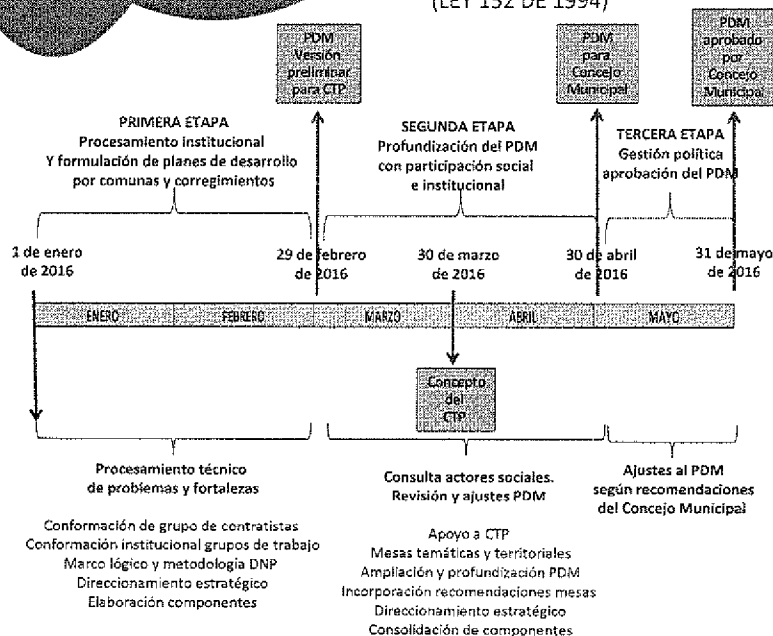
(LEY 152 DE 1994)

PDM Versión preliminar para CTP

PDM para Concejo Municipal

PDM aprobado por Concejo Municipal

PRIMERA ETAPA
Procesamiento institucional
Y formulación de planes de desarrollo por comunas y corregimientos

SEGUNDA ETAPA
Profundización del PDM con participación social e institucional

TERCERA ETAPA
Gestión política aprobación del PDM

1 de enero de 2016

29 de febrero de 2016

30 de marzo de 2016

30 de abril de 2016

31 de mayo de 2016

ENERO | FEBRERO | MARZO | ABRIL | MAYO

Concepto del CTP

Procesamiento técnico de problemas y fortalezas

Conformación de grupo de contratistas
Conformación institucional grupos de trabajo
Marco lógico y metodología DNP
Direccionamiento estratégico
Elaboración componentes

Consulta actores sociales.
Revisión y ajustes PDM

Apoyo a CTP
Mesas temáticas y territoriales
Ampliación y profundización PDM
Incorporación recomendaciones mesas
Direccionamiento estratégico
Consolidación de componentes

Ajustes al PDM según recomendaciones del Concejo Municipal